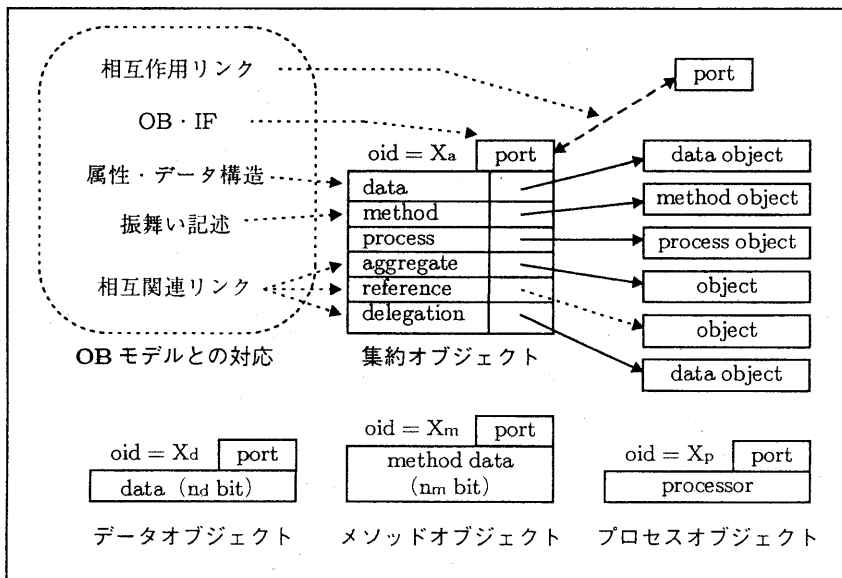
相互作用リンク

OB・IF

属性・データ構造

振舞い記述

相互関連リンク

OB モデルとの対応

port

oid = $X_a$ port

data

method

process

aggregate

reference

delegation

集約オブジェクト

data object

method object

process object

object

object

data object

oid = $X_d$ port

data ($n_d$ bit)

データオブジェクト

oid = $X_m$ port

method data ($n_m$ bit)

メソッドオブジェクト

oid = $X_p$ port

processor

プロセスオブジェクト